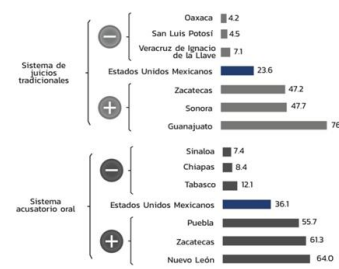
Sistema de juicios tradicionales

Oaxaca 4.2
San Luis Potosí 4.5
Veracruz de Ignacio de la Llave 7.1
Estados Unidos Mexicanos 23.6
Zacatecas 47.2
Sonora 47.7
Guanajuato 76

Sistema acusatorio oral

Sinaloa 7.4
Chiapas 8.4
Tabasco 12.1
Estados Unidos Mexicanos 36.1
Puebla 55.7
Zacatecas 61.3
Nuevo León 64.0